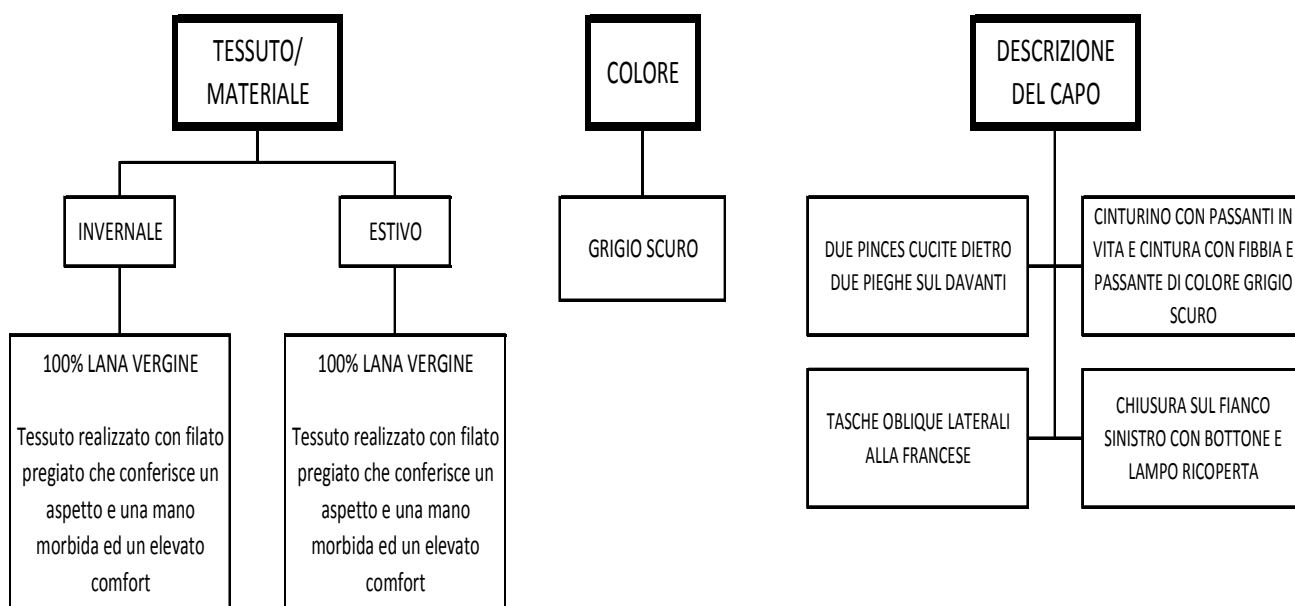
TESSUTO/ MATERIALE

INVERNALE

100% LANA VERGINE

Tessuto realizzato con filato pregiato che conferisce un aspetto e una mano morbida ed un elevato comfort

ESTIVO

100% LANA VERGINE

Tessuto realizzato con filato pregiato che conferisce un aspetto e una mano morbida ed un elevato comfort

COLORE

GRIGIO SCURO

DESCRIZIONE DEL CAPO

DUE PINCES CUCITE DIETRO DUE PIEGHE SUL DAVANTI

CINTURINO CON PASSANTI IN VITA E CINTURA CON FIBBIA E PASSANTE DI COLORE GRIGIO SCURO

TASCHE OBLIQUE LATERALI ALLA FRANCESE

CHIUSURA SUL FIANCO SINISTRO CON BOTTONE E LAMPO RICOPERTA